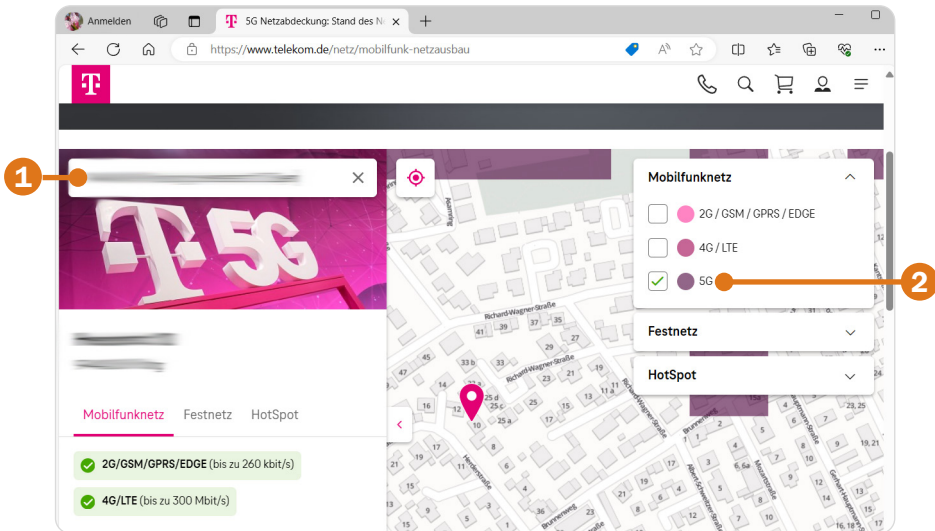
Anmelden

5G Netzabdeckung: Stand des N

https://www.telekom.de/netz/mobilfunk-netzausbau

T

1

2

Mobilfunknetz

2G / GSM / GPRS / EDGE

4G / LTE

5G

Festnetz

HotSpot

T 5G

Mobilfunknetz Festnetz HotSpot

2G/GSM/GPRS/EDGE (bis zu 260 kbit/s)

4G/LTE (bis zu 300 Mbit/s)

Richard-Wagner-Straße

Richard-Wagner-Straße

Brunnenweg

Albert-Schweitzer-Straße

Herderstraße

Mozartstraße

37 35 31 47 43 33 b 33 a 12 10 25 d 25 c 25 a 14 29 27 23 25 21 19 17 15 13 11 9 7 5 3 1 4 6 8 2